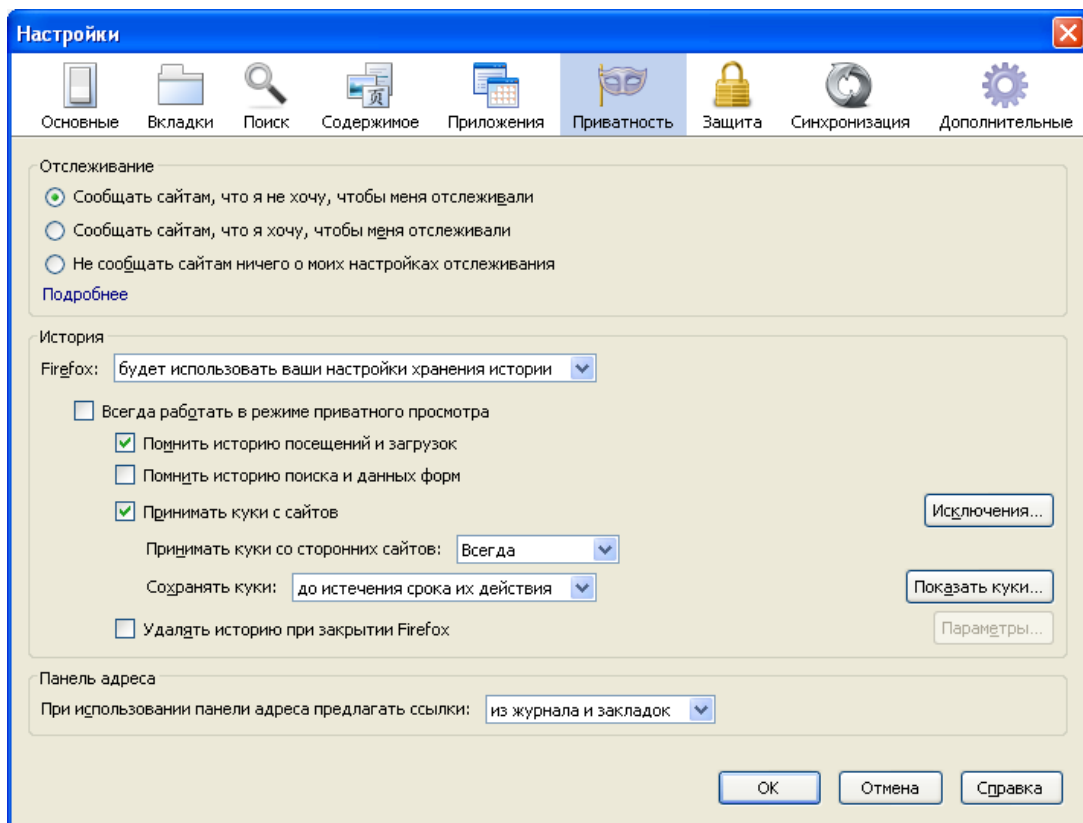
Настройки

Основные Вкладки Поиск Содержимое Приложения Приватность Защита Синхронизация Дополнительные

Отслеживание

Сообщать сайтам, что я не хочу, чтобы меня отслеживали

Сообщать сайтам, что я хочу, чтобы меня отслеживали

Не сообщать сайтам ничего о моих настройках отслеживания

Подробнее

История

Firefox: будет использовать ваши настройки хранения истории

Всегда работать в режиме приватного просмотра

Помнить историю посещений и загрузок

Помнить историю поиска и данных форм

Принимать куки с сайтов

Исключения...

Принимать куки со сторонних сайтов: Всегда

Сохранять куки: до истечения срока их действия

Показать куки...

Удалять историю при закрытии Firefox

Параметры...

Панель адреса

При использовании панели адреса предлагать ссылки: из журнала и закладок

OK Отмена Справка